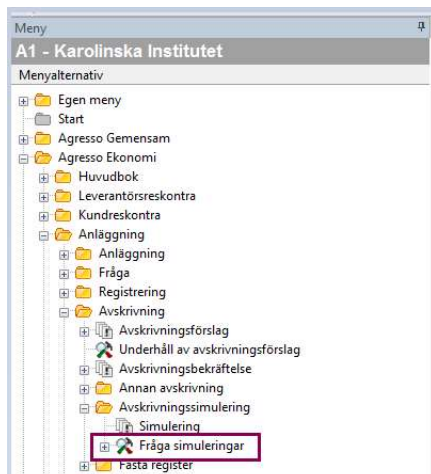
Meny
A1 - Karolinska Institutet
Menyalternativ
Egen meny
Start
Agresso Gemensam
Agresso Ekonomi
Huvudbok
Leverantörsreskontra
Kundreskontra
Anläggning
Anläggning
Fråga
Registrering
Avskrivning
Avskrivningsförslag
Underhåll av avskrivningsförslag
Avskrivningsbekräftelse
Annan avskrivning
Avskrivningssimulering
Simulering
Fråga simuleringar
Fasta register